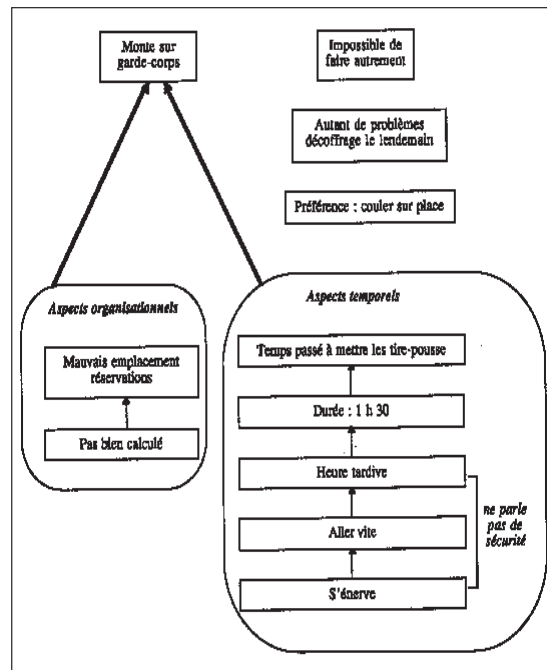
Monte sur garde-corps

Impossible de faire autrement

Autant de problèmes décoffrage le lendemain

Préférence : couler sur place

Aspects organisationnels

Mauvais emplacement réservations

Pas bien calculé

Aspects temporels

Temps passé à mettre les tire-pousse

Durée : 1 h 30

Heure tardive

Aller vite

S'énerve

ne parle pas de sécurité